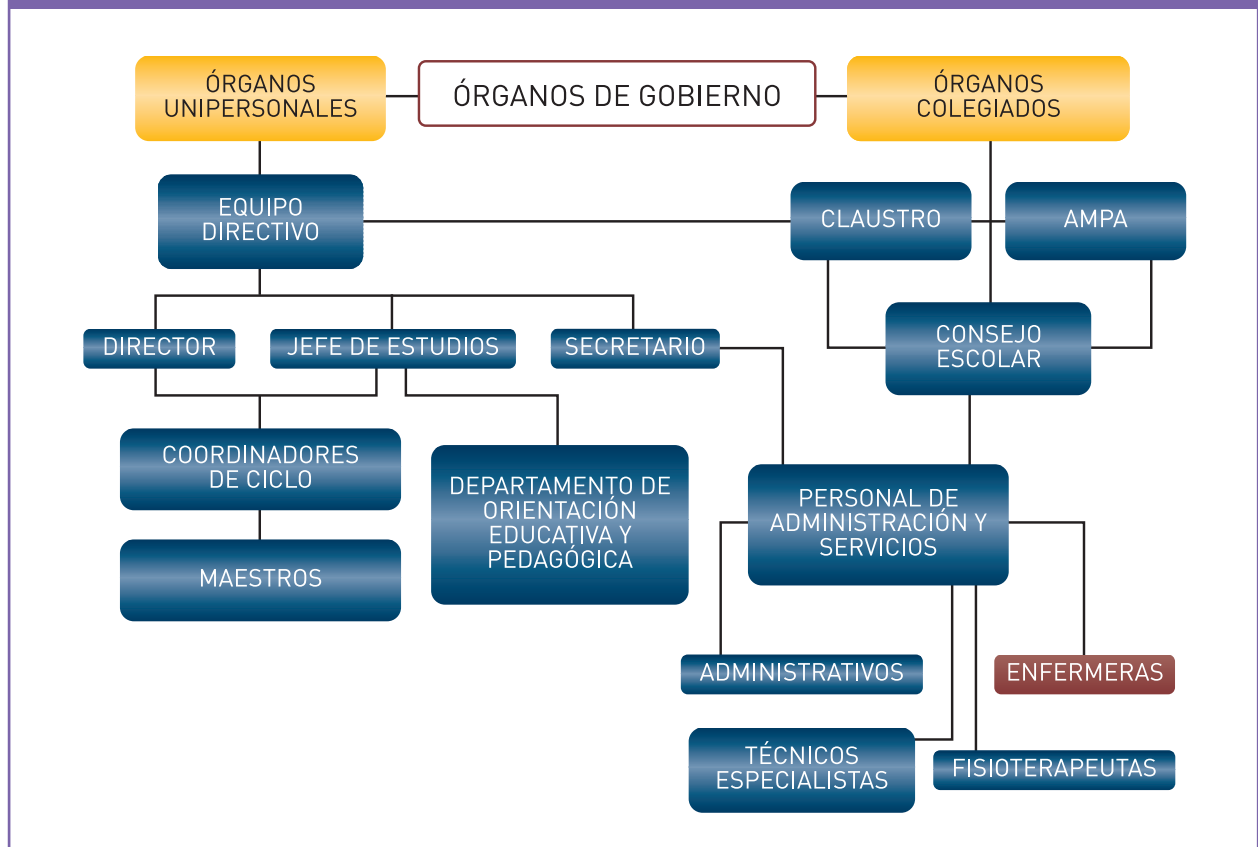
ÓRGANOS UNIPERSONALES

ÓRGANOS DE GOBIERNO

ÓRGANOS COLEGIADOS

EQUIPO DIRECTIVO

CLAUSTRO

AMPA

DIRECTOR

JEFE DE ESTUDIOS

SECRETARIO

CONSEJO ESCOLAR

COORDINADORES DE CICLO

DEPARTAMENTO DE ORIENTACIÓN EDUCATIVA Y PEDAGÓGICA

PERSONAL DE ADMINISTRACIÓN Y SERVICIOS

MAESTROS

ADMINISTRATIVOS

ENFERMERAS

TÉCNICOS ESPECIALISTAS

FISIOTERAPEUTAS